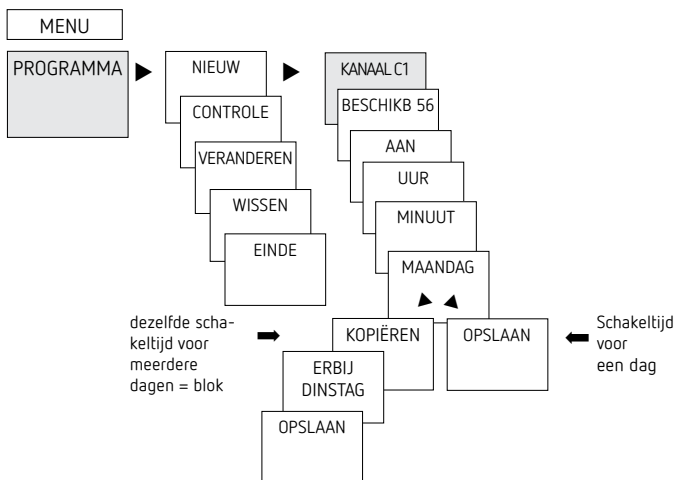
MENU

PROGRAMMA

NIEUW

CONTROLE

VERANDEREN

WISSEN

EINDE

KANAAL C1

BESCHIKB 56

AAN

UUR

MINUUT

MAANDAG

dezelfde schakeltijd voor meerdere dagen = blok

KOPIËREN

OPSLAAN

Schakeltijd voor een dag

ERBIJ DINSTAG

OPSLAAN